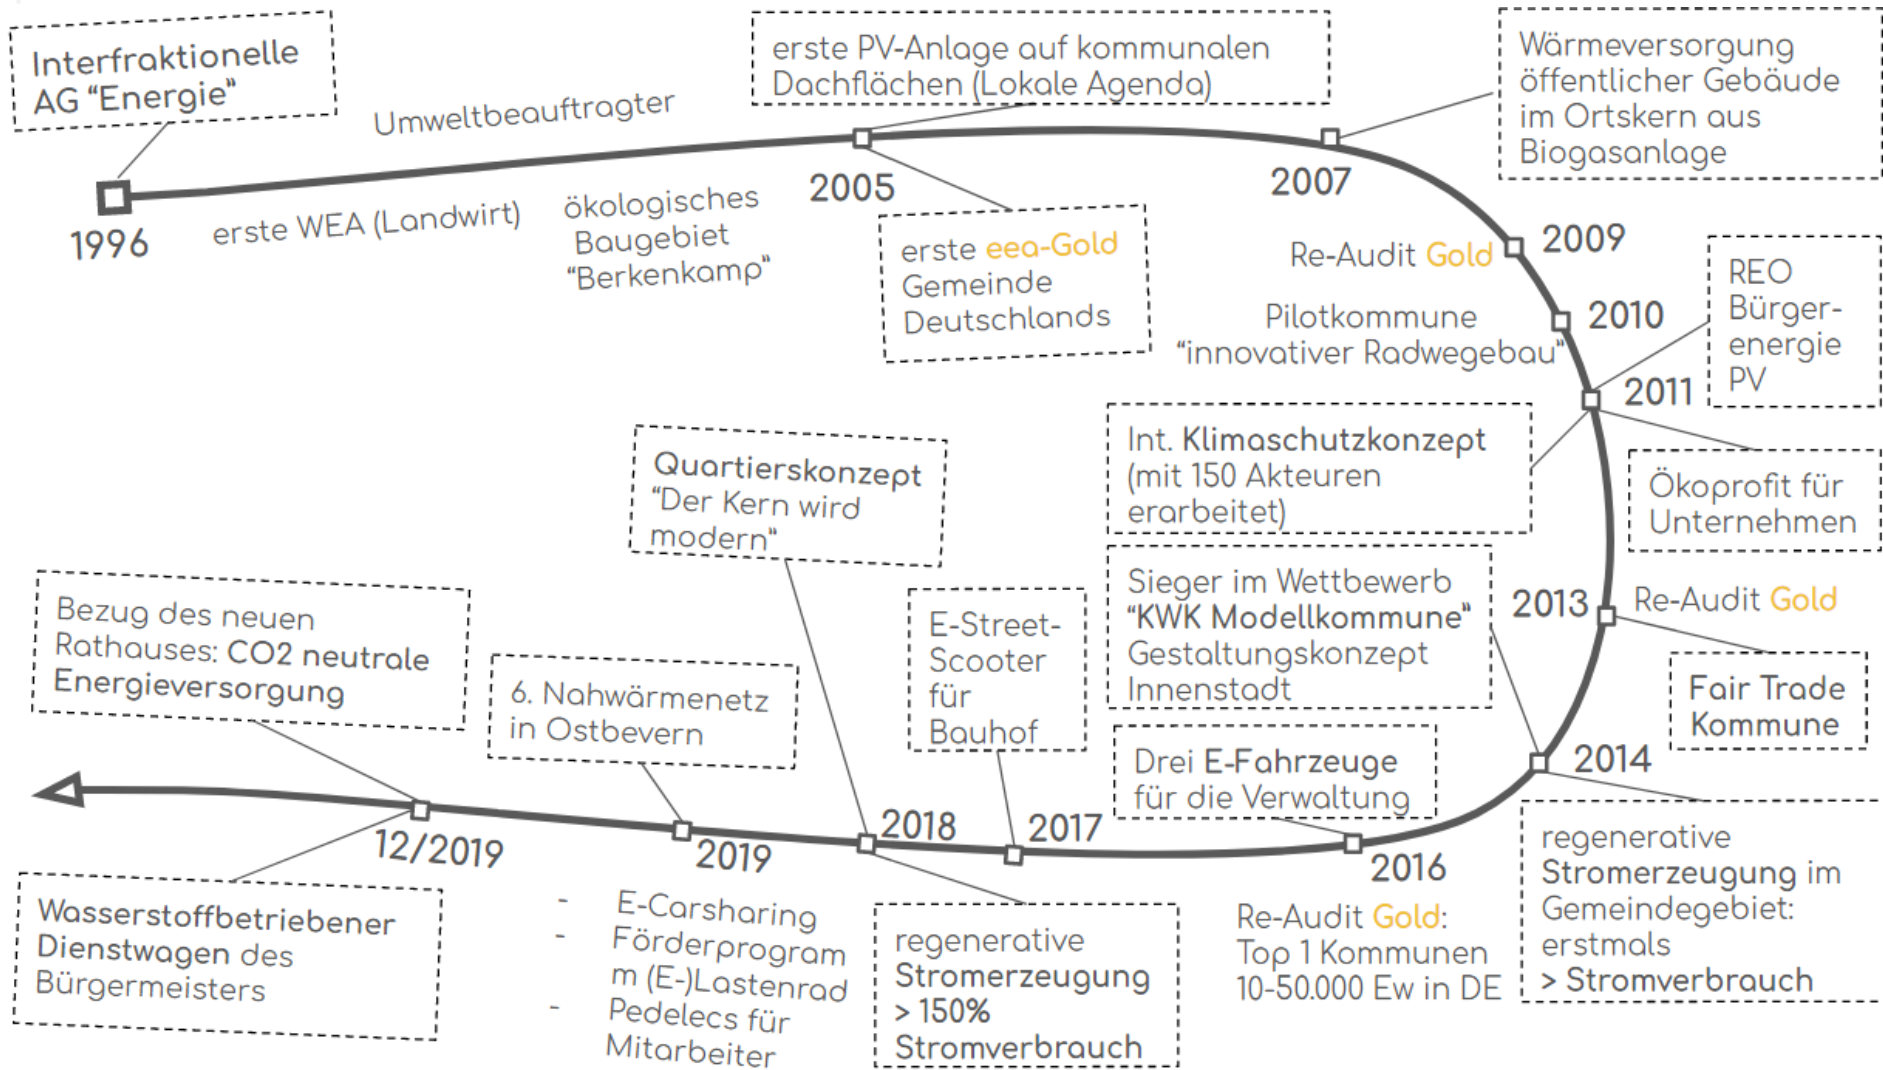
Interfraktionelle AG “Energie”

1996

Umweltbeauftragter

erste WEA (Landwirt)

ökologisches Baugebiet “Berkenkamp”

erste PV-Anlage auf kommunalen Dachflächen (Lokale Agenda)

2005

erste eea-Gold Gemeinde Deutschlands

2007

Wärmeversorgung öffentlicher Gebäude im Ortskern aus Biogasanlage

Re-Audit Gold

2009

Pilotkommune “innovativer Radwegebau”

2010

REO Bürger-energie PV

2011

Int. Klimaschutzkonzept (mit 150 Akteuren erarbeitet)

Ökoprofit für Unternehmen

Sieger im Wettbewerb “KWK Modellkommune” Gestaltungskonzept Innenstadt

2013

Re-Audit Gold

Fair Trade Kommune

2014

regenerative Stromerzeugung im Gemeindegebiet: erstmals > Stromverbrauch

Drei E-Fahrzeuge für die Verwaltung

2016

Re-Audit Gold: Top 1 Kommunen 10-50.000 Ew in DE

E-Street-Scooter für Bauhof

2017

Quartierskonzept “Der Kern wird modern”

2018

regenerative Stromerzeugung > 150% Stromverbrauch

6. Nahwärmenetz in Ostbevern

2019

- E-Carsharing
- Förderprogramm (E-)Lastenrad
- Pedelecs für Mitarbeiter

Bezug des neuen Rathauses: CO2 neutrale Energieversorgung

12/2019

Wasserstoffbetriebener Dienstwagen des Bürgermeisters